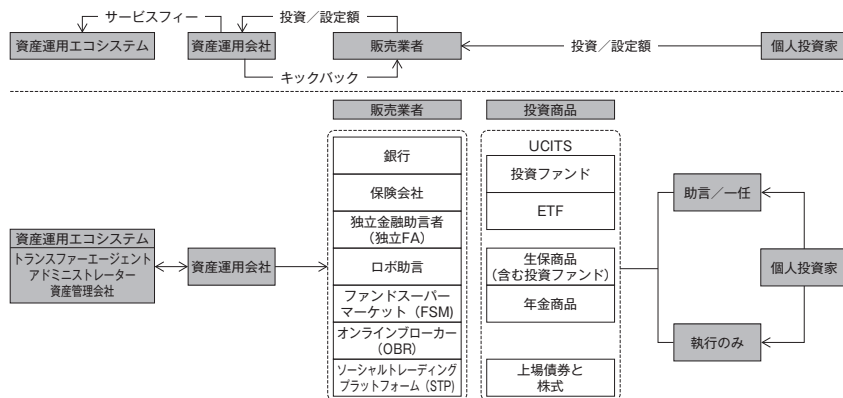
サービスフィー

投資／設定額

資産運用エコシステム

資産運用会社

販売業者

投資／設定額

個人投資家

キックバック

販売業者

投資商品

銀行

保険会社

独立金融助言者（独立FA）

ロボ助言

ファンドスーパーマーケット（FSM）

オンラインブローカー（OBR）

ソーシャルトレーディングプラットフォーム（STP）

UCITS

投資ファンド

ETF

生保商品（含む投資ファンド）

年金商品

上場債券と株式

資産運用エコシステム

トランスファーエージェント
アドミニストレーター
資産管理会社

資産運用会社

助言／一任

個人投資家

執行のみ